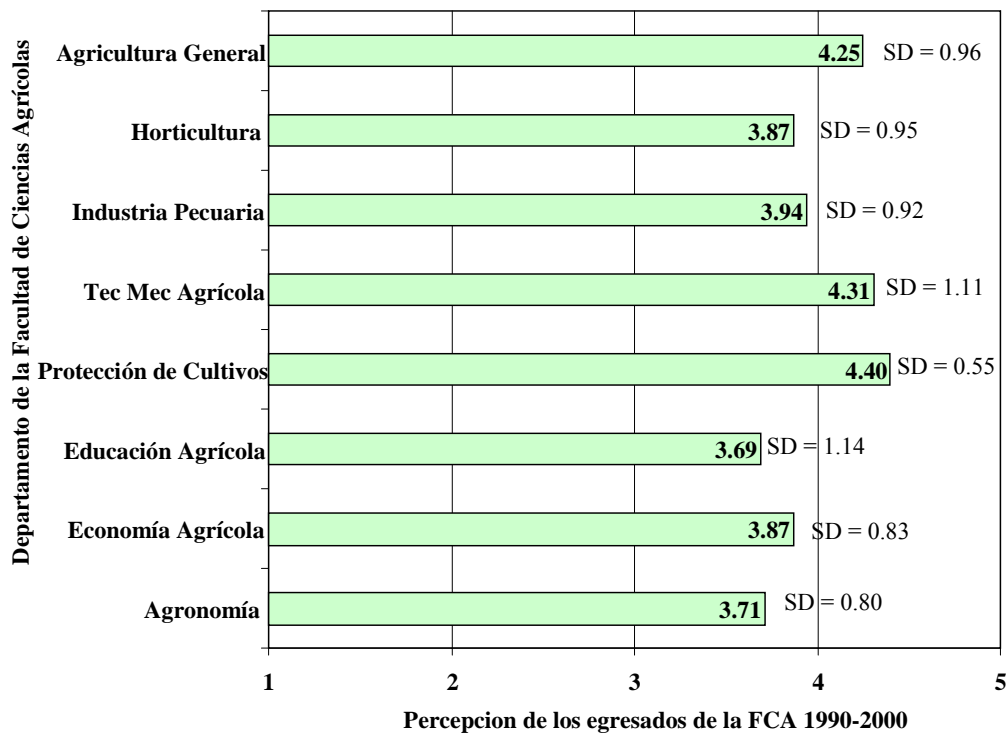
Departamento de la Facultad de Ciencias Agrícolas

Agricultura General 4.25 SD = 0.96

Horticultura 3.87 SD = 0.95

Industria Pecuaria 3.94 SD = 0.92

Tec Mec Agrícola 4.31 SD = 1.11

Protección de Cultivos 4.40 SD = 0.55

Educación Agrícola 3.69 SD = 1.14

Economía Agrícola 3.87 SD = 0.83

Agronomía 3.71 SD = 0.80

1 2 3 4 5

Percepcion de los egresados de la FCA 1990-2000